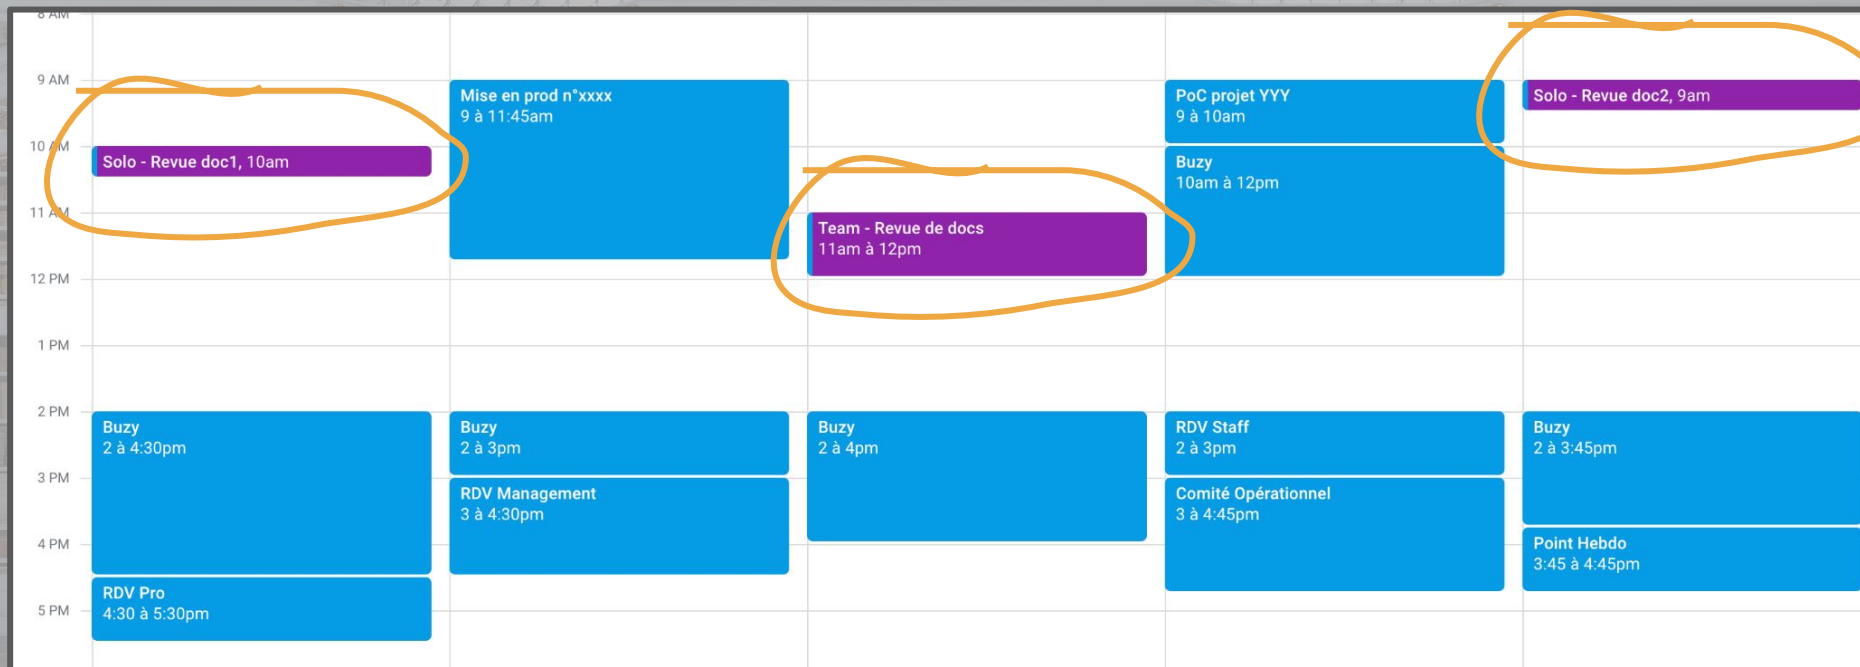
8 AM
9 AM
10 AM
11 AM
12 PM
1 PM
2 PM
3 PM
4 PM
5 PM

Solo - Revue doc1, 10am

Buzy
2 à 4:30pm

RDV Pro
4:30 à 5:30pm

Mise en prod n°xxxx
9 à 11:45am

Buzy
2 à 3pm

RDV Management
3 à 4:30pm

Team - Revue de docs
11am à 12pm

Buzy
2 à 4pm

PoC projet YYY
9 à 10am

Buzy
10am à 12pm

RDV Staff
2 à 3pm

Comité Opérationnel
3 à 4:45pm

Solo - Revue doc2, 9am

Buzy
2 à 3:45pm

Point Hebdo
3:45 à 4:45pm